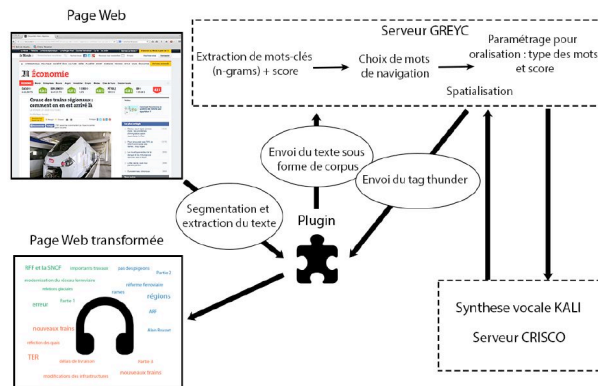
Page Web

Économie

Crise des trains régionaux : comment on en est arrivé là

Serveur GREYC

Extraction de mots-clés (n-grams) + score

Choix de mots de navigation

Paramétrage pour oralisation : type des mots et score

Spatialisation

Envoi du texte sous forme de corpus

Envoi du tag thunder

Segmentation et extraction du texte

Plugin

Page Web transformée

RFF et la SNCF

importante hausse

pas de pagaille

Partie 1

modernisation du réseau ferroviaire

réforme ferroviaire

retards

régions

relation glaciale

RFF

erreur

Partie 1

Alain Rousset

nouveaux trains

réfection des quais

TER

achats de rames

Partie 4

modifications des infrastructures

nouveaux trains

Synthese vocale KALI

Serveur CRISCO